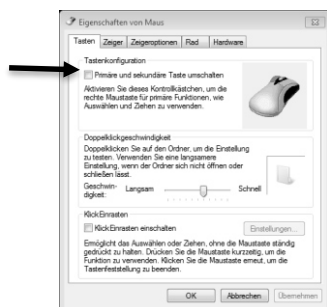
Eigenschaften von Maus

Tasten | Zeiger | Zeigeroptionen | Rad | Hardware

Tastenkonfiguration

Primäre und sekundäre Taste umschalten

Aktivieren Sie dieses Kontrollkästchen, um die rechte Maustaste für primäre Funktionen, wie Auswählen und Ziehen zu verwenden.

Doppelklickgeschwindigkeit

Doppelklicken Sie auf den Ordner, um die Einstellung zu testen. Verwenden Sie eine langsamere Einstellung, wenn der Ordner sich nicht öffnen oder schließen lässt.

Geschwindigkeit: Langsam Schnell

KlickEinrasten

KlickEinrasten einschalten

Einstellungen...

Ermöglicht das Auswählen oder Ziehen, ohne die Maustaste ständig gedrückt zu halten. Drücken Sie die Maustaste kurzzeitig, um die Funktion zu verwenden. Klicken Sie die Maustaste erneut, um die Tastenfeststellung zu beenden.

OK Abbrechen Übernehmen